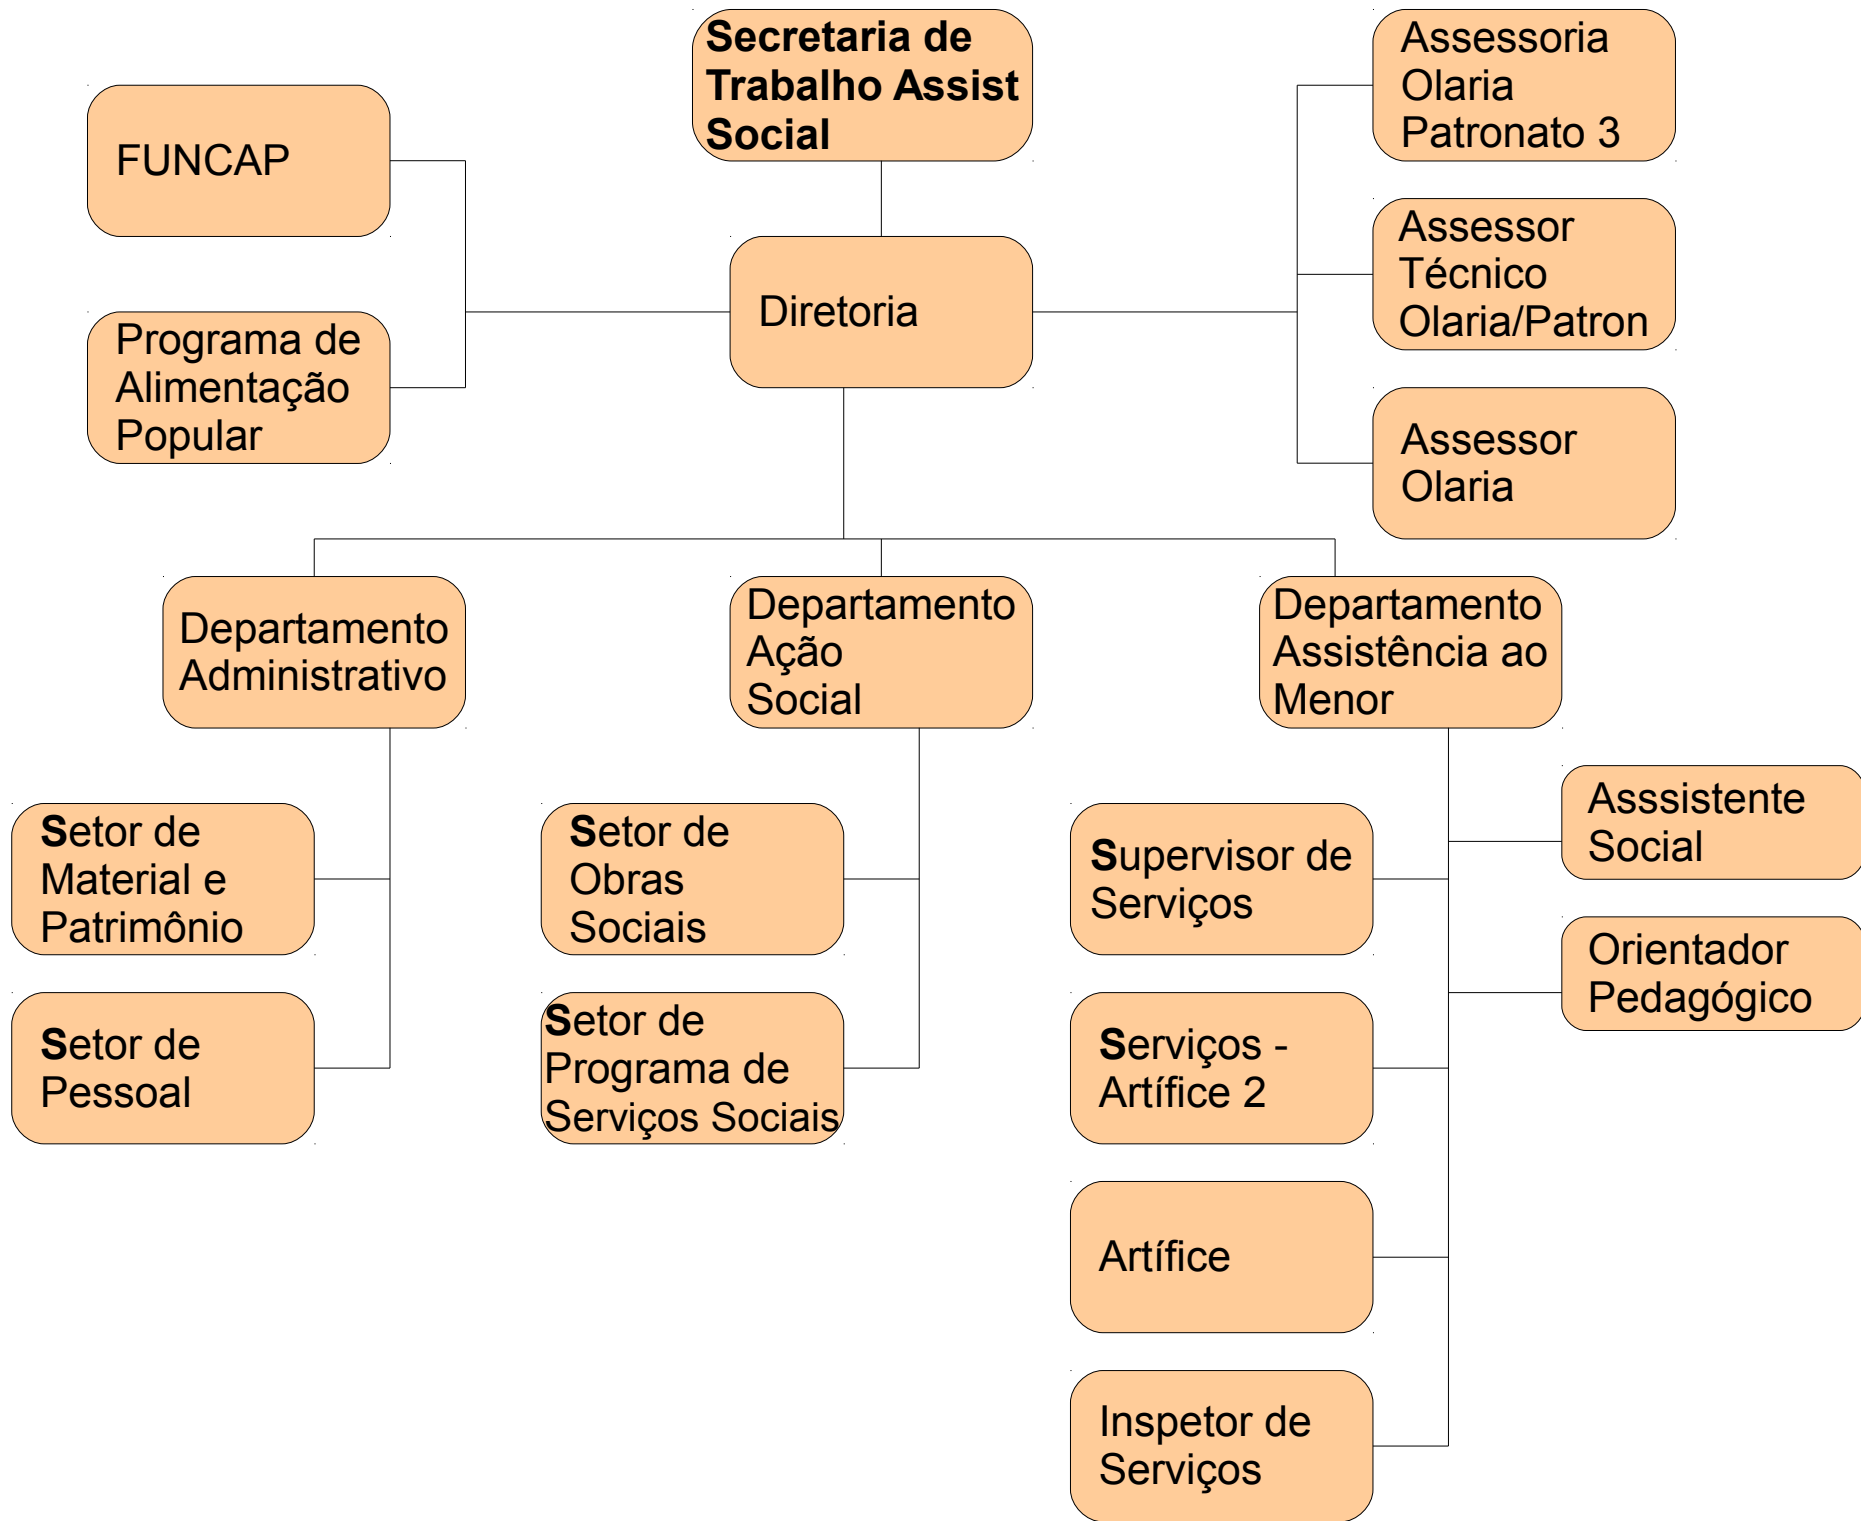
Secretaria de Trabalho Assist Social

FUNCAP

Programa de Alimentação Popular

Diretoria

Assessoria Olaria Patronato 3

Assessor Técnico Olaria/Patron

Assessor Olaria

Departamento Administrativo

Departamento Ação Social

Departamento Assistência ao Menor

Setor de Material e Patrimônio

Setor de Pessoal

Setor de Obras Sociais

Setor de Programa de Serviços Sociais

Supervisor de Serviços

Serviços - Artífice 2

Artífice

Inspetor de Serviços

Asssistente Social

Orientador Pedagógico